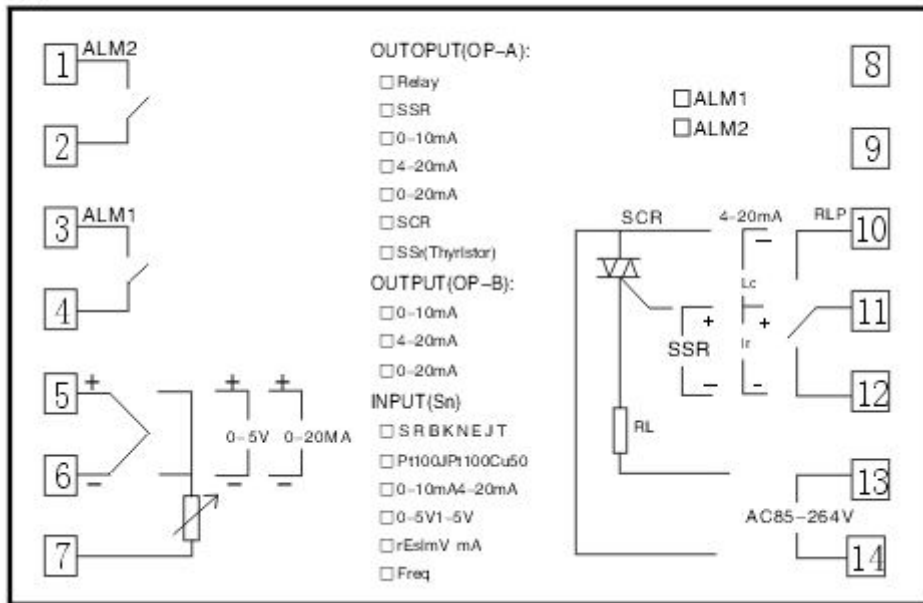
1 ALM2

2

3 ALM1

4

5 +

6 −

7

+ +
0−5V 0−20MA
− −

OUTOPUT(OP−A):
□ Relay
□ SSR
□ 0−10mA
□ 4−20mA
□ 0−20mA
□ SCR
□ SSr(Thyristor)

OUTPUT(OP−B):
□ 0−10mA
□ 4−20mA
□ 0−20mA

INPUT(Sn)
□ S R B K N E J T
□ Pt100JPt100Cu50
□ 0−10mA4−20mA
□ 0−5V1−5V
□ rEsImV mA
□ Freq

□ ALM1
□ ALM2

8

9

SCR
4−20mA
RLP
10
−
Lc
+
SSR
Ir
11
−
-
12
RL
13
AC85−264V
14